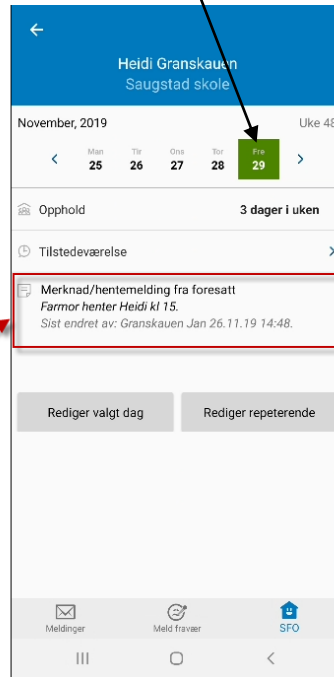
Heidi Granskauen
Saugstad skole

November, 2019

Uke 48

Man 25
Tir 26
Ons 27
Tor 28
Fre 29

Opphold
3 dager i uken

Tilstedeværelse

Merknad/hentemelding fra foresatt
Farmor henter Heidi kl 15.
Sist endret av: Granskauen Jan 26.11.19 14:48.

Rediger valgt dag
Rediger repeterende

Meldinger
Meld fravær
SFO